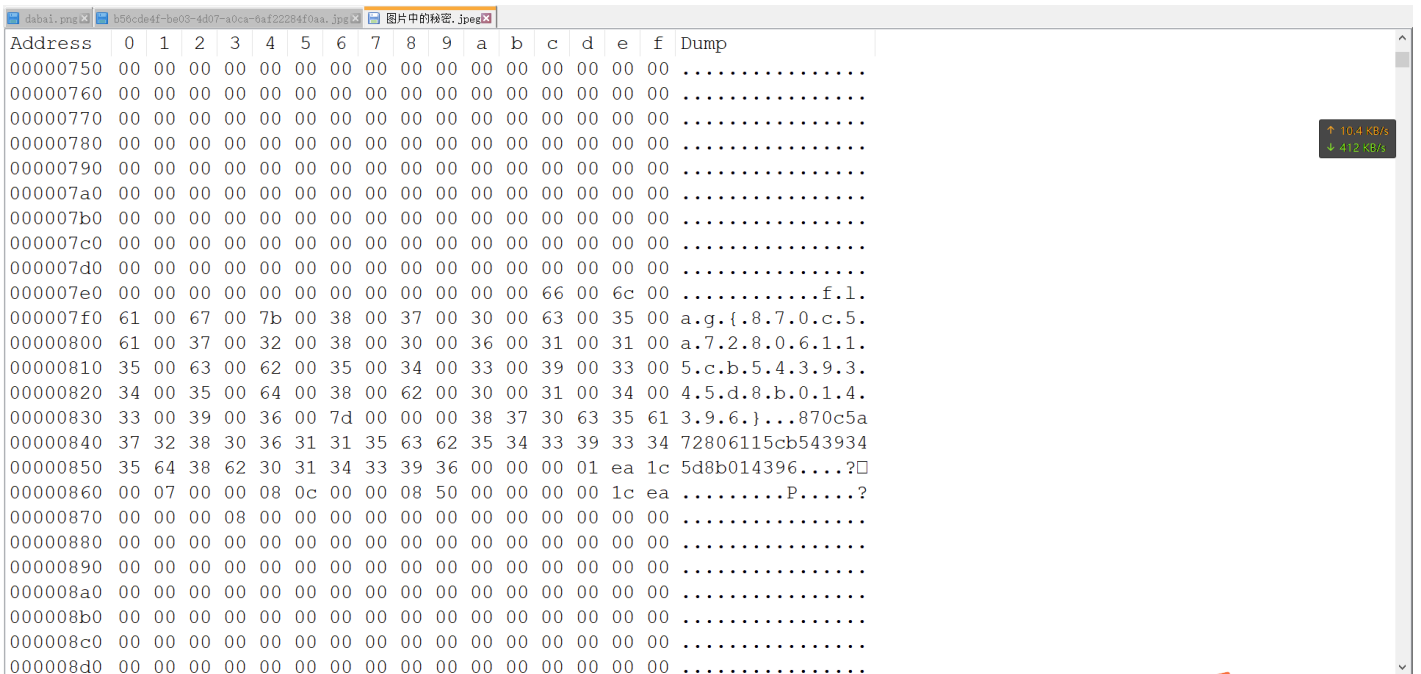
dabai.png | b56cde4f-be03-4d07-a0ca-6af22284f0aa.jpg | 图片中的秘密.jpeg

↑ 10.4 KB/s
↓ 412 KB/s

| Address | 0 | 1 | 2 | 3 | 4 | 5 | 6 | 7 | 8 | 9 | a | b | c | d | e | f | Dump |
|---|---|---|---|---|---|---|---|---|---|---|---|---|---|---|---|---|---|
| 00000750 | 00 | 00 | 00 | 00 | 00 | 00 | 00 | 00 | 00 | 00 | 00 | 00 | 00 | 00 | 00 | 00 | ................ |
| 00000760 | 00 | 00 | 00 | 00 | 00 | 00 | 00 | 00 | 00 | 00 | 00 | 00 | 00 | 00 | 00 | 00 | ................ |
| 00000770 | 00 | 00 | 00 | 00 | 00 | 00 | 00 | 00 | 00 | 00 | 00 | 00 | 00 | 00 | 00 | 00 | ................ |
| 00000780 | 00 | 00 | 00 | 00 | 00 | 00 | 00 | 00 | 00 | 00 | 00 | 00 | 00 | 00 | 00 | 00 | ................ |
| 00000790 | 00 | 00 | 00 | 00 | 00 | 00 | 00 | 00 | 00 | 00 | 00 | 00 | 00 | 00 | 00 | 00 | ................ |
| 000007a0 | 00 | 00 | 00 | 00 | 00 | 00 | 00 | 00 | 00 | 00 | 00 | 00 | 00 | 00 | 00 | 00 | ................ |
| 000007b0 | 00 | 00 | 00 | 00 | 00 | 00 | 00 | 00 | 00 | 00 | 00 | 00 | 00 | 00 | 00 | 00 | ................ |
| 000007c0 | 00 | 00 | 00 | 00 | 00 | 00 | 00 | 00 | 00 | 00 | 00 | 00 | 00 | 00 | 00 | 00 | ................ |
| 000007d0 | 00 | 00 | 00 | 00 | 00 | 00 | 00 | 00 | 00 | 00 | 00 | 00 | 00 | 00 | 00 | 00 | ................ |
| 000007e0 | 00 | 00 | 00 | 00 | 00 | 00 | 00 | 00 | 00 | 00 | 00 | 00 | 66 | 00 | 6c | 00 | ............f.l. |
| 000007f0 | 61 | 00 | 67 | 00 | 7b | 00 | 38 | 00 | 37 | 00 | 30 | 00 | 63 | 00 | 35 | 00 | a.g.{.8.7.0.c.5. |
| 00000800 | 61 | 00 | 37 | 00 | 32 | 00 | 38 | 00 | 30 | 00 | 36 | 00 | 31 | 00 | 31 | 00 | a.7.2.8.0.6.1.1. |
| 00000810 | 35 | 00 | 63 | 00 | 62 | 00 | 35 | 00 | 34 | 00 | 33 | 00 | 39 | 00 | 33 | 00 | 5.c.b.5.4.3.9.3. |
| 00000820 | 34 | 00 | 35 | 00 | 64 | 00 | 38 | 00 | 62 | 00 | 30 | 00 | 31 | 00 | 34 | 00 | 4.5.d.8.b.0.1.4. |
| 00000830 | 33 | 00 | 39 | 00 | 36 | 00 | 7d | 00 | 00 | 00 | 38 | 37 | 30 | 63 | 35 | 61 | 3.9.6.}...870c5a |
| 00000840 | 37 | 32 | 38 | 30 | 36 | 31 | 31 | 35 | 63 | 62 | 35 | 34 | 33 | 39 | 33 | 34 | 72806115cb543934 |
| 00000850 | 35 | 64 | 38 | 62 | 30 | 31 | 34 | 33 | 39 | 36 | 00 | 00 | 00 | 01 | ea | 1c | 5d8b014396....?□ |
| 00000860 | 00 | 07 | 00 | 00 | 08 | 0c | 00 | 00 | 08 | 50 | 00 | 00 | 00 | 00 | 1c | ea | .........P.....? |
| 00000870 | 00 | 00 | 00 | 08 | 00 | 00 | 00 | 00 | 00 | 00 | 00 | 00 | 00 | 00 | 00 | 00 | ................ |
| 00000880 | 00 | 00 | 00 | 00 | 00 | 00 | 00 | 00 | 00 | 00 | 00 | 00 | 00 | 00 | 00 | 00 | ................ |
| 00000890 | 00 | 00 | 00 | 00 | 00 | 00 | 00 | 00 | 00 | 00 | 00 | 00 | 00 | 00 | 00 | 00 | ................ |
| 000008a0 | 00 | 00 | 00 | 00 | 00 | 00 | 00 | 00 | 00 | 00 | 00 | 00 | 00 | 00 | 00 | 00 | ................ |
| 000008b0 | 00 | 00 | 00 | 00 | 00 | 00 | 00 | 00 | 00 | 00 | 00 | 00 | 00 | 00 | 00 | 00 | ................ |
| 000008c0 | 00 | 00 | 00 | 00 | 00 | 00 | 00 | 00 | 00 | 00 | 00 | 00 | 00 | 00 | 00 | 00 | ................ |
| 000008d0 | 00 | 00 | 00 | 00 | 00 | 00 | 00 | 00 | 00 | 00 | 00 | 00 | 00 | 00 | 00 | 00 | ................ |